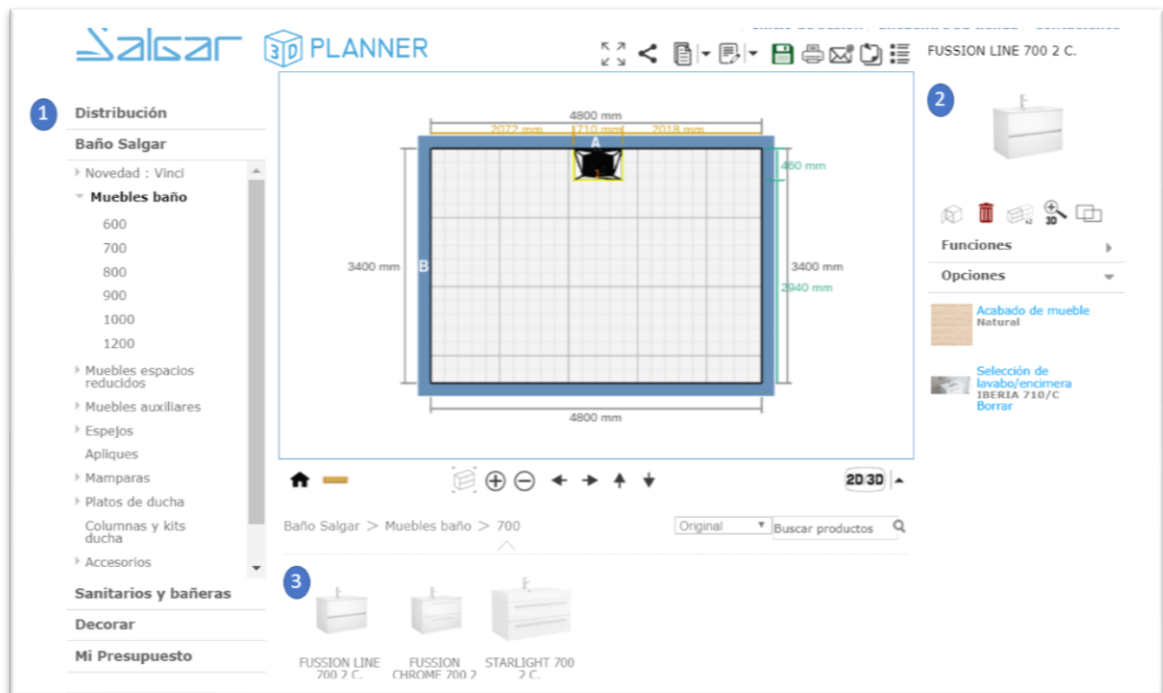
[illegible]

Salgar 3D PLANNER

FUSSION LINE 700 2 C.

1

Distribución

Baño Salgar

Novedad : Vinci

Muebles baño

600

700

800

900

1000

1200

Muebles espacios reducidos

Muebles auxiliares

Espejos

Apliques

Mamparas

Platos de ducha

Columnas y kits ducha

Accesorios

Sanitarios y bañeras

Decorar

Mi Presupuesto

4800 mm

2072 mm

710 mm

2018 mm

A

460 mm

3400 mm

B

3400 mm

2940 mm

4800 mm

2D 3D

Baño Salgar > Muebles baño > 700

Original

Buscar productos

3

FUSSION LINE 700 2 C.

FUSSION CHROME 700 2

STARLIGHT 700 2 C.

2

Funciones

Opciones

Acabado de mueble
Natural

Selección de lavabo/encimera
IBERIA 710/C
Borrar